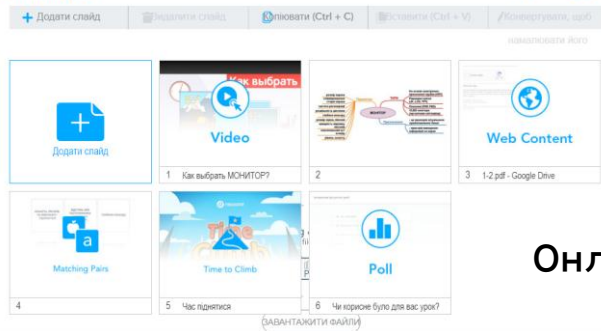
+ Додати слайд | Видалити слайд | Копіювати (Ctrl + C) | Вставити (Ctrl + V) | Конвертувати, щоб намалювати його

Додати слайд

Как выбрать

Video

1 Как выбрать МОНИТОР?

МОНИТОР

2

Web Content

3 1-2.pdf - Google Drive

a

Matching Pairs

4

Time Climb

Time to Climb

5 Час піднятися

Poll

6 Чи корисне було для вас урок?

Онл

(ЗАВАНТАЖИТИ ФАЙЛИ)